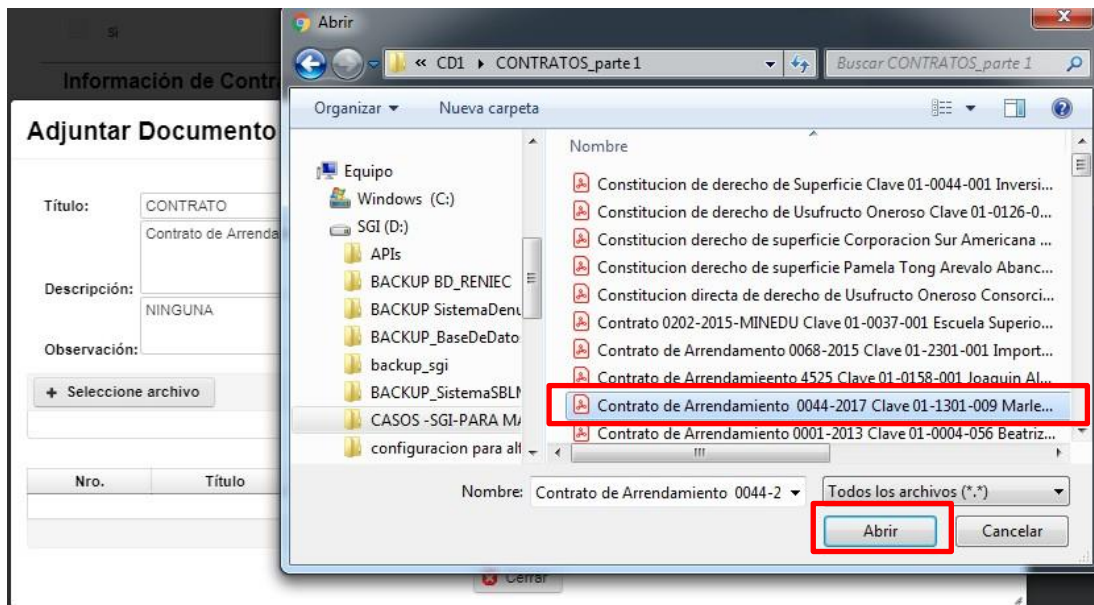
Si

Información de Contr

Adjuntar Documento

Título: CONTRATO

Contrato de Arrenda

Descripción:

NINGUNA

Observación:

+ Seleccione archivo

Nro. Título

Cerrar

Abrir

« CD1 ▸ CONTRATOS_parte 1

Buscar CONTRATOS_parte 1

Organizar ▾ Nueva carpeta

Equipo
Windows (C:)
SGI (D:)
APIs
BACKUP BD_RENIEC
BACKUP SistemaDenu
BACKUP_BaseDeDato
backup_sgi
BACKUP_SistemaSBLN
CASOS -SGI-PARA MA
configuracion para alt

Nombre

Constitucion de derecho de Superficie Clave 01-0044-001 Inversi...
Constitucion de derecho de Usufructo Oneroso Clave 01-0126-0...
Constitucion derecho de superficie Corporacion Sur Americana ...
Constitucion derecho de superficie Pamela Tong Arevalo Abanc...
Constitucion directa de derecho de Usufructo Oneroso Consorci...
Contrato 0202-2015-MINEDU Clave 01-0037-001 Escuela Superio...
Contrato de Arrendamento 0068-2015 Clave 01-2301-001 Import...
Contrato de Arrendamieento 4525 Clave 01-0158-001 Joaquin Al...
Contrato de Arrendamiento 0044-2017 Clave 01-1301-009 Marle...
Contrato de Arrendamiento 0001-2013 Clave 01-0004-056 Beatriz...

Nombre: Contrato de Arrendamiento 0044-2

Todos los archivos (*.*)

Abrir Cancelar